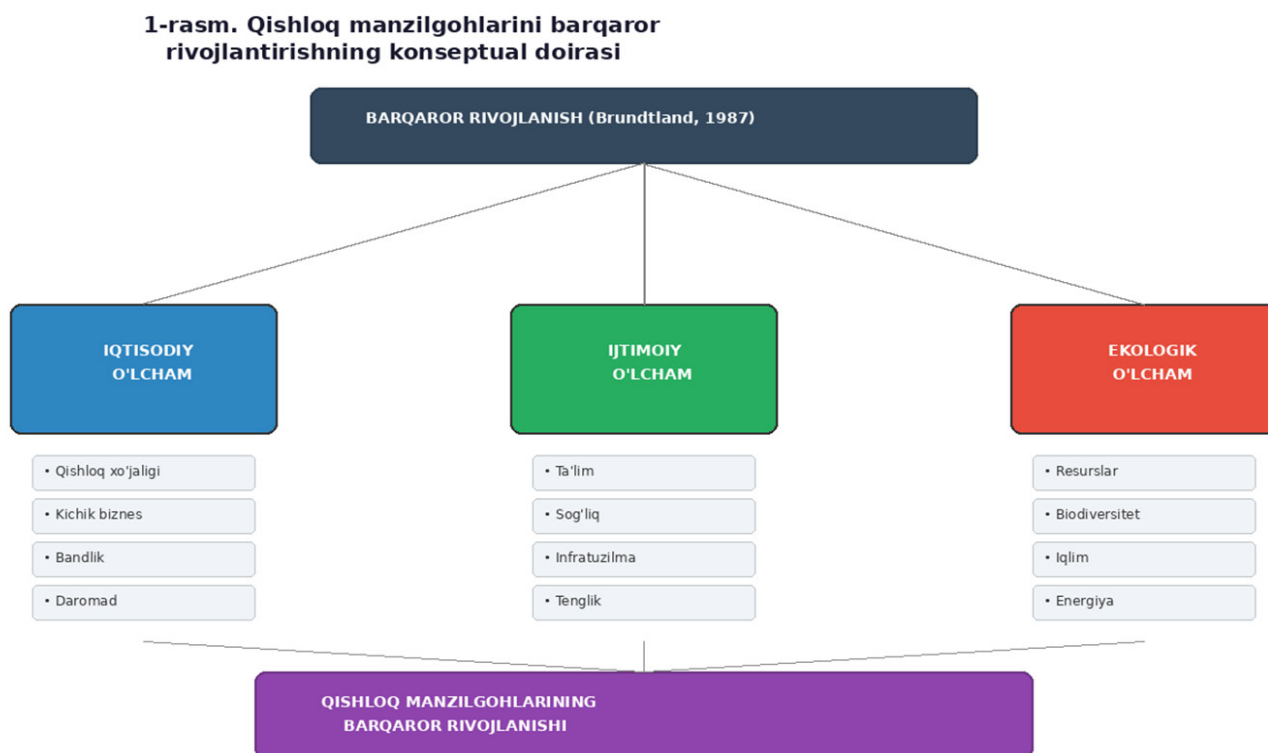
1-rasm. Qishloq manzilgohlarini barqaror rivojlantirishning konseptual doirasi

BARQAROR RIVOJLANISH (Brundtland, 1987)

IQTISODIY O'LCHAM

IJTIMOIY O'LCHAM

EKOLOGIK O'LCHAM

• Qishloq xo'jaligi

• Kichik biznes

• Bandlik

• Daromad

• Ta'lim

• Sog'liq

• Infratuzilma

• Tenglik

• Resurslar

• Biodiversitet

• Iqlim

• Energiya

QISHLOQ MANZILGOHLARINING BARQAROR RIVOJLANISHI